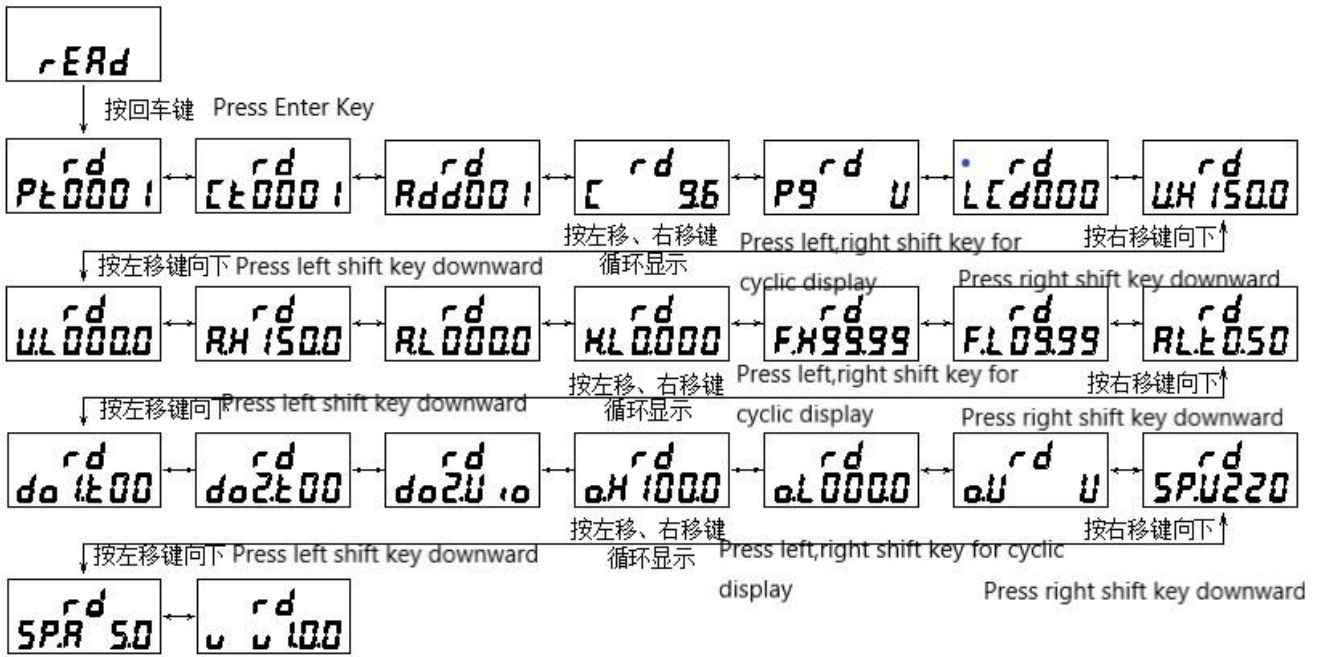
rEAd

按回车键 Press Enter Key

rd PE0001 | rd CE0001 | rd Add001 | rd C 9.6 | rd P9 U | rd LCd000 | rd U.H 150.0

按左移、右移键循环显示 Press left,right shift key for cyclic display

按右移键向下 Press right shift key downward

按左移键向下 Press left shift key downward

rd U.L 000.0 | rd A.H 150.0 | rd A.L 000.0 | rd H.L 0.000 | rd F.H 99.99 | rd F.L 09.99 | rd AL.E 0.50

按左移、右移键循环显示 Press left,right shift key for cyclic display

按右移键向下 Press right shift key downward

按左移键向下 Press left shift key downward

rd do1.E00 | rd do2.E00 | rd do2.U io | rd o.H 100.0 | rd o.L 000.0 | rd o.U U | rd SP.U220

按左移、右移键循环显示 Press left,right shift key for cyclic display

按右移键向下 Press right shift key downward

按左移键向下 Press left shift key downward

rd SP.A 5.0 | rd u u 10.0